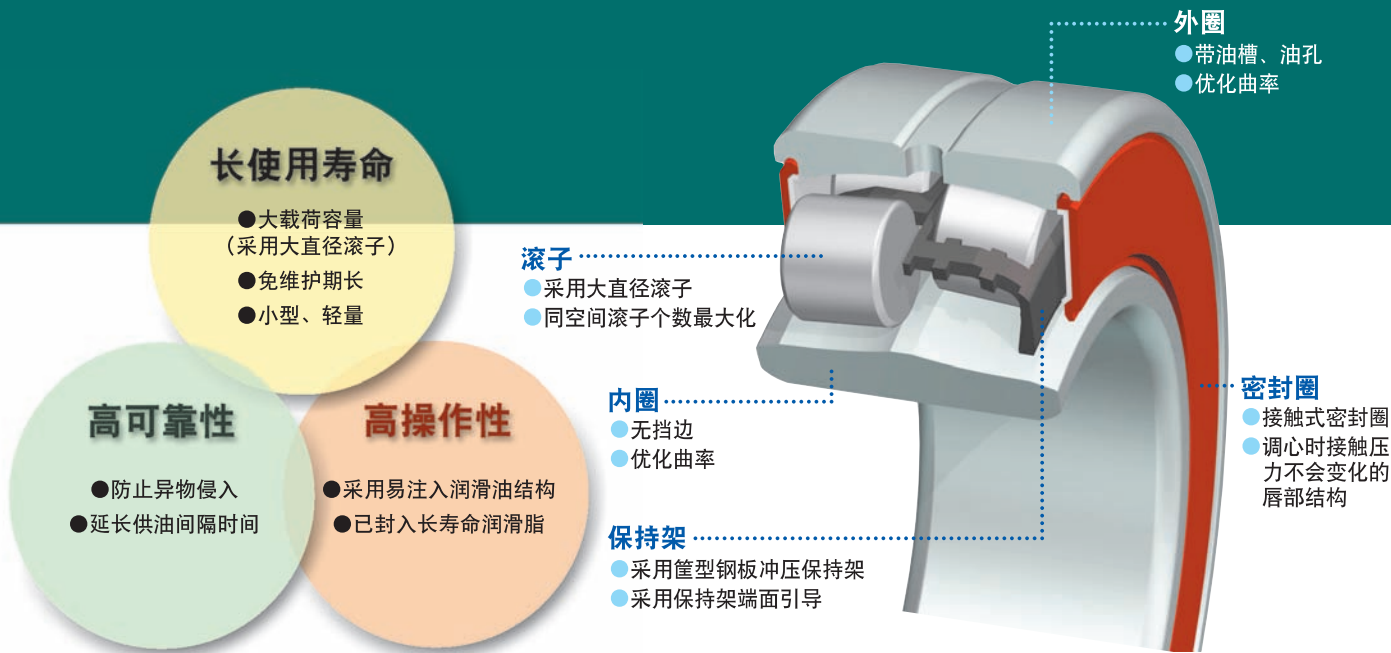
长使用寿命

●大载荷容量（采用大直径滚子）
●免维护期长
●小型、轻量

高可靠性

●防止异物侵入
●延长供油间隔时间

高操作性

●采用易注入润滑油结构
●已封入长寿命润滑脂

外圈
●带油槽、油孔
●优化曲率

滚子
●采用大直径滚子
●同空间滚子个数最大化

内圈
●无挡边
●优化曲率

密封圈
●接触式密封圈
●调心时接触压力不会变化的唇部结构

保持架
●采用筐型钢板冲压保持架
●采用保持架端面引导